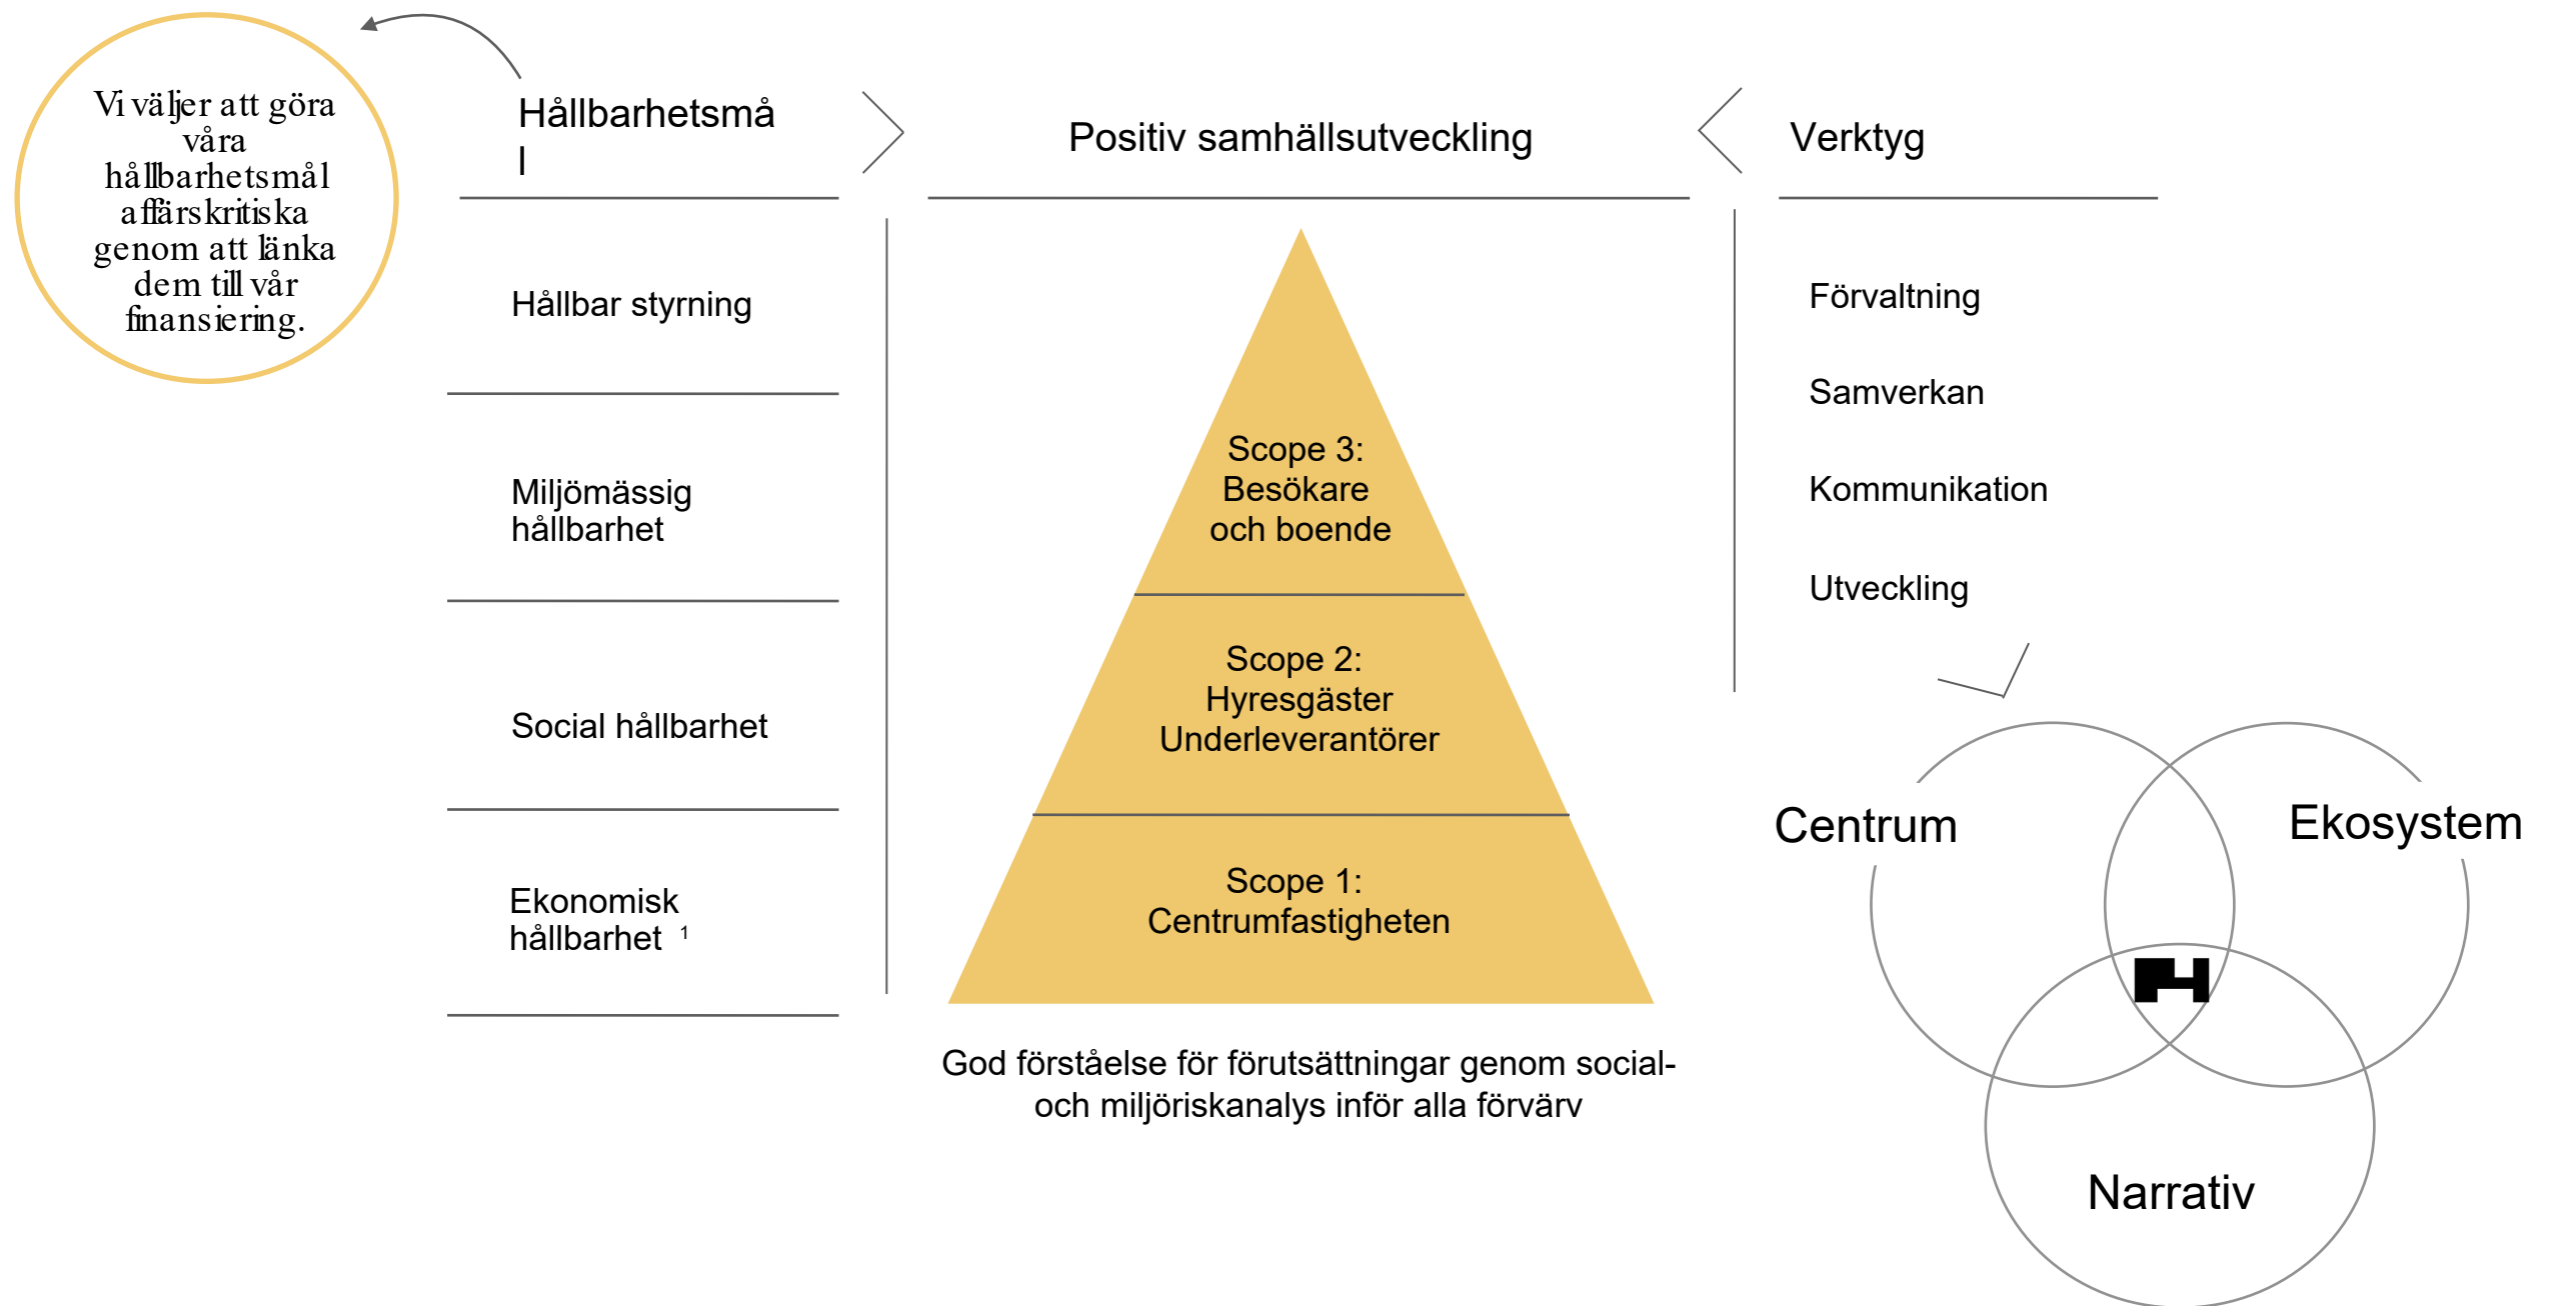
Vi väljer att göra våra hållbarhetsmål affärskritiska genom att länka dem till vår finansiering.

Hållbarhetsmå l

Positiv samhällsutveckling

Verktyg

Hållbar styrning

Miljömässig hållbarhet

Social hållbarhet

Ekonomisk hållbarhet $^1$

Scope 3: Besökare och boende

Scope 2: Hyresgäster Underleverantörer

Scope 1: Centrumfastigheten

God förståelse för förutsättningar genom social- och miljöriskanalys inför alla förvärv

Förvaltning

Samverkan

Kommunikation

Utveckling

Centrum

Ekosystem

Narrativ